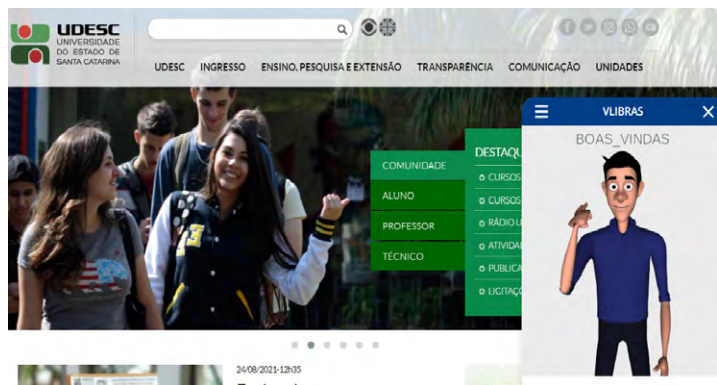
UDESC
UNIVERSIDADE DO ESTADO DE SANTA CATARINA

UDESC INGRESSO ENSINO, PESQUISA E EXTENSÃO TRANSPARÊNCIA COMUNICAÇÃO UNIDADES

COMUNIDADE
ALUNO
PROFESSOR
TÉCNICO

DESTAQ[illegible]
CURSOS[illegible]
CURSOS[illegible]
RÁDIO U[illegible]
ATIVIDA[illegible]
PUBLICA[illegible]
LICITAÇ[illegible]

VLIBRAS
BOAS_VINDAS

24/08/2021-12h35